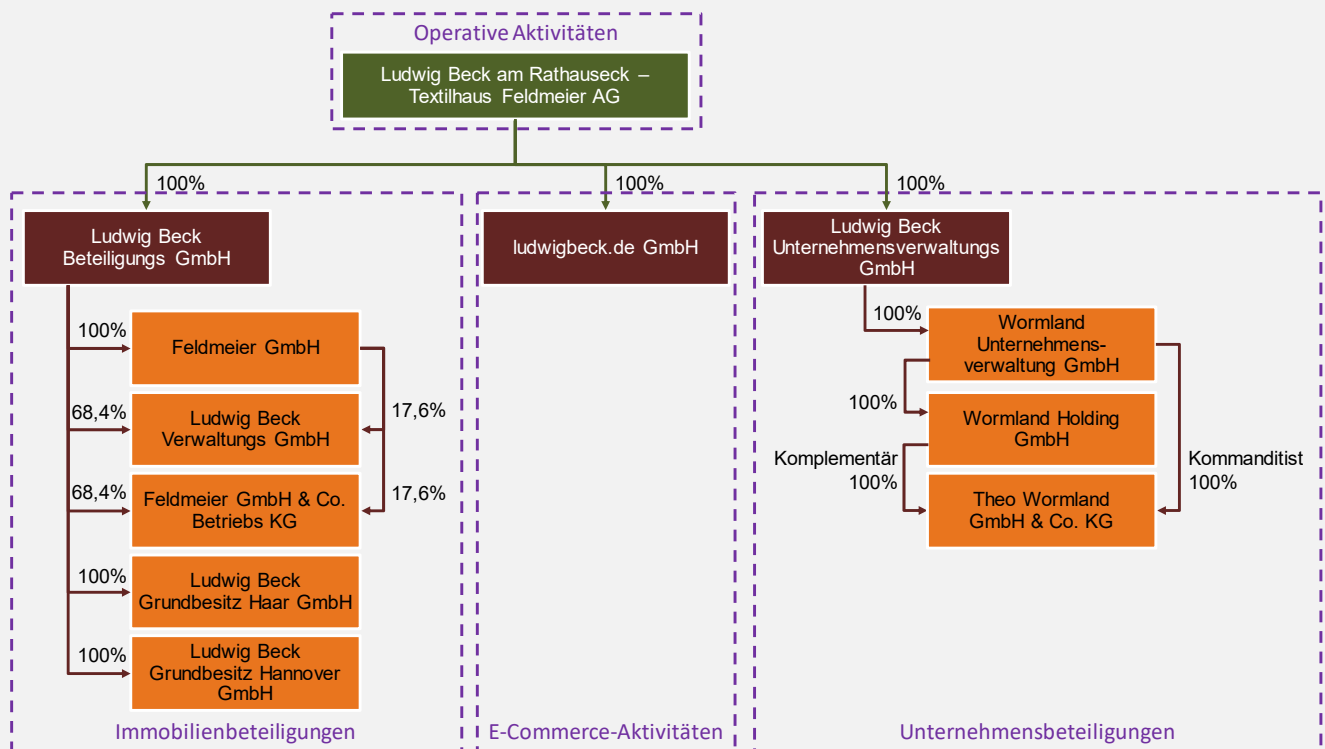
Operative Aktivitäten

Ludwig Beck am Rathauseck – Textilhaus Feldmeier AG

100%

100%

100%

Ludwig Beck Beteiligungs GmbH

100%

Feldmeier GmbH

68,4%

Ludwig Beck Verwaltungs GmbH

17,6%

68,4%

Feldmeier GmbH & Co. Betriebs KG

17,6%

100%

Ludwig Beck Grundbesitz Haar GmbH

100%

Ludwig Beck Grundbesitz Hannover GmbH

Immobilienbeteiligungen

ludwigbeck.de GmbH

E-Commerce-Aktivitäten

Ludwig Beck Unternehmensverwaltungs GmbH

100%

Wormland Unternehmensverwaltung GmbH

100%

Wormland Holding GmbH

Komplementär 100%

Kommanditist 100%

Theo Wormland GmbH & Co. KG

Unternehmensbeteiligungen